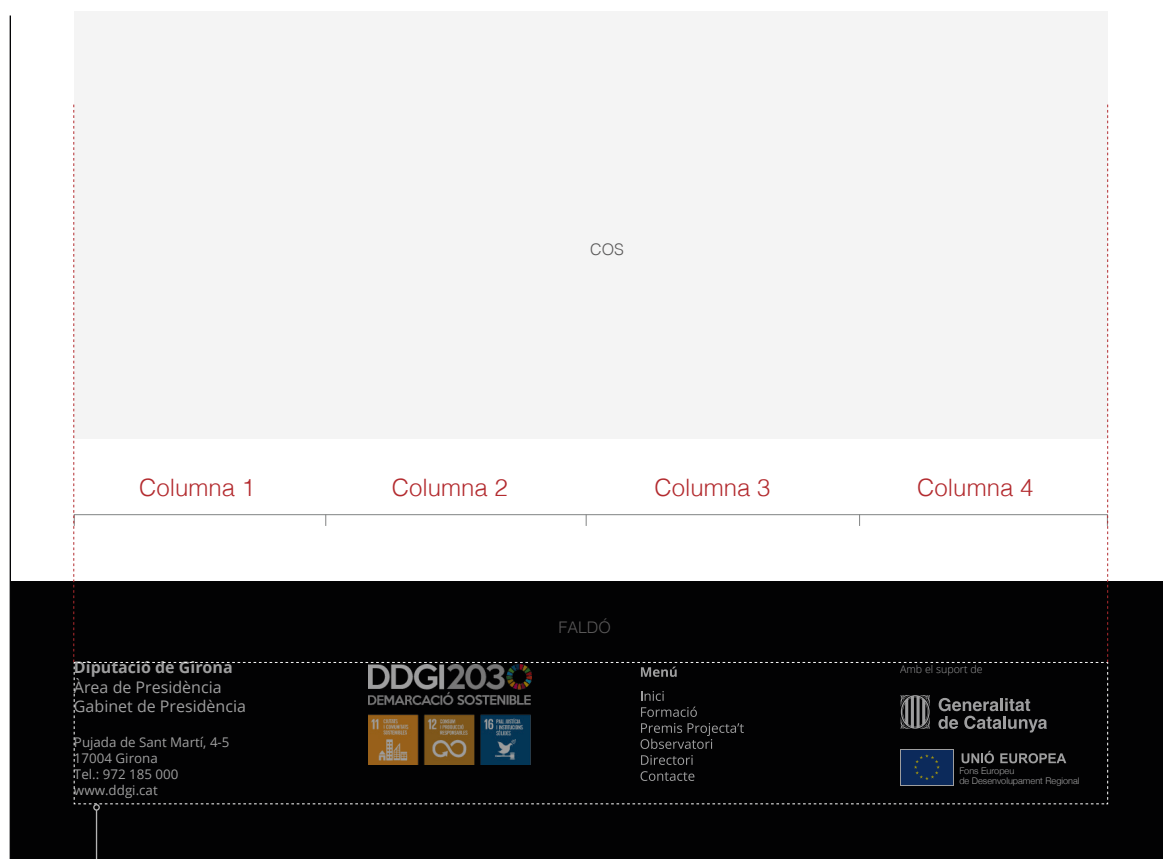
COS

Columna 1

Columna 2

Columna 3

Columna 4

FALDÓ

Diputació de Girona
Àrea de Presidència
Gabinet de Presidència

Pujada de Sant Martí, 4-5
17004 Girona
Tel.: 972 185 000
www.ddgi.cat

DDGI2030
DEMARCACIÓ SOSTENIBLE

11 CIUTATS I COMUNITATS SOSTENIBLES

12 CONSUM I PRODUCCIÓ RESPONSABLES

16 PAU, JUSTÍCIA I INSTITUCIONS SÒLIDES

Menú

Inici
Formació
Premis Projecta't
Observatori
Directori
Contacte

Amb el suport de

Generalitat de Catalunya

UNIÓ EUROPEA
Fons Europeu de Desenvolupament Regional